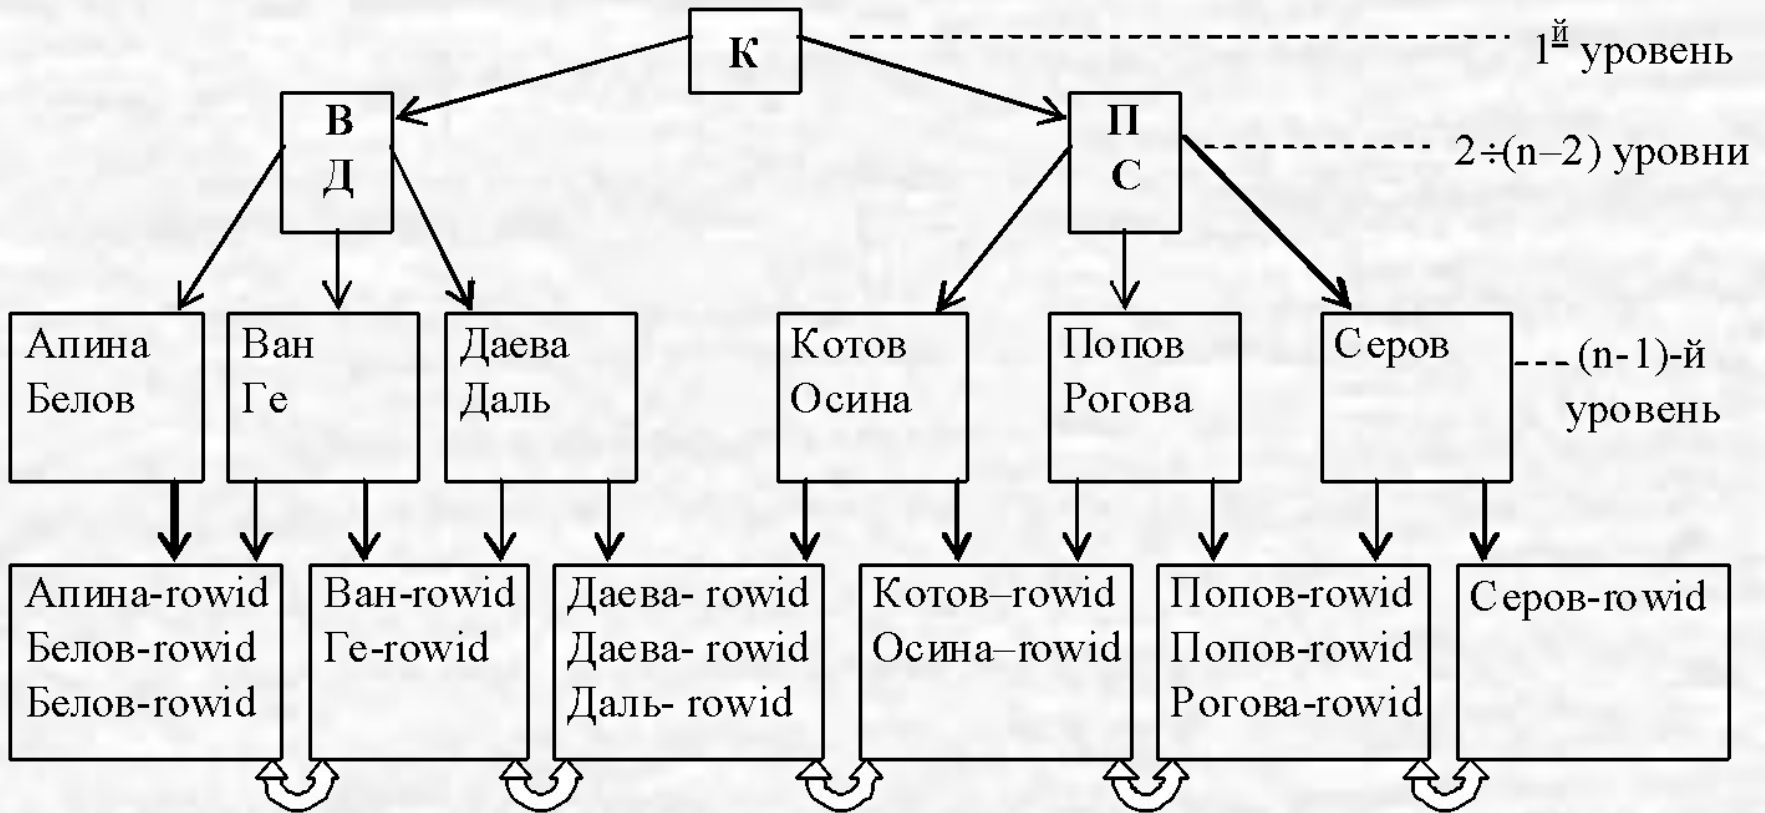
К

$1^{\underline{й}}$ уровень

В
Д

П
С

$2 \div (n-2)$ уровни

Апина
Белов

Ван
Ге

Даева
Даль

Котов
Осина

Попов
Рогова

Серов

(n-1)-й уровень

Апина-rowid
Белов-rowid
Белов-rowid

Ван-rowid
Ге-rowid

Даева- rowid
Даева- rowid
Даль- rowid

Котов–rowid
Осина–rowid

Попов-rowid
Попов-rowid
Рогова-rowid

Серов-rowid